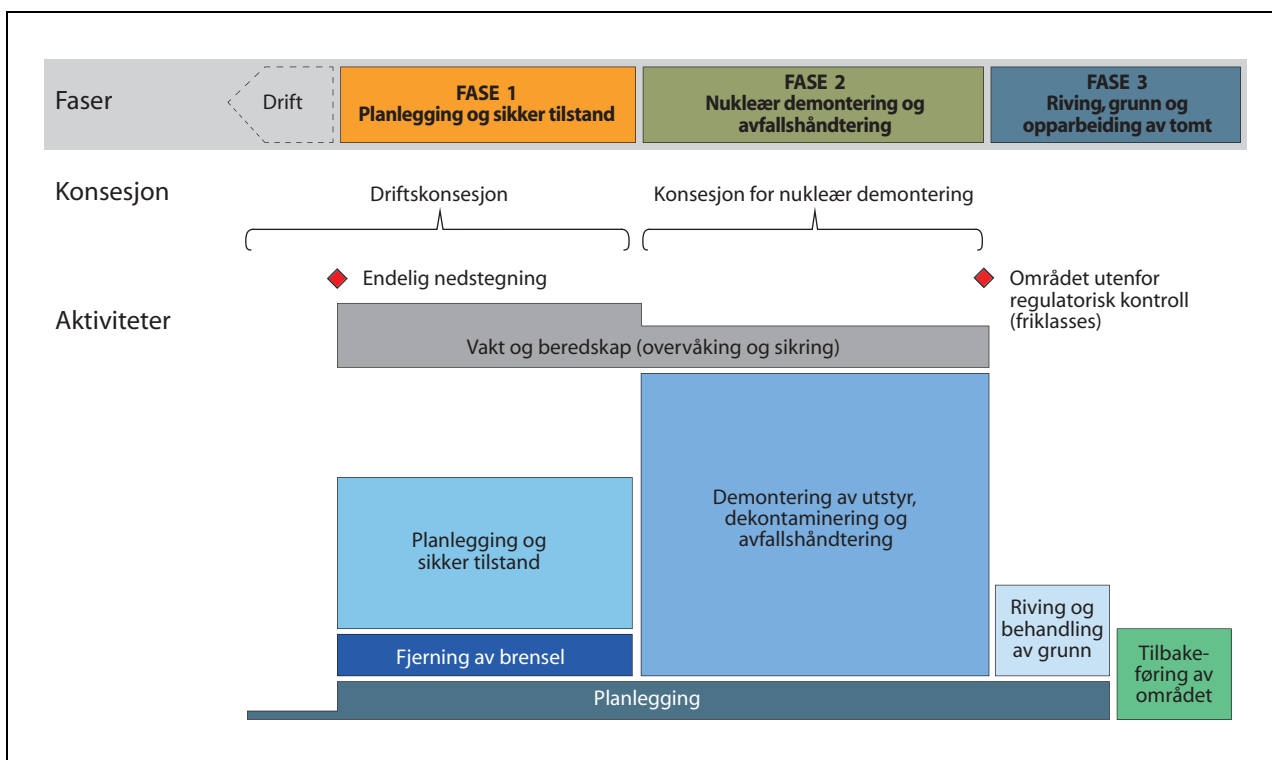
Faser

Drift

FASE 1
Planlegging og sikker tilstand

FASE 2
Nukleær demontering og avfallshåndtering

FASE 3
Riving, grunn og opparbeiding av tomt

Konsesjon

Driftskonsesjon

Konsesjon for nukleær demontering

Endelig nedstegning

Området utenfor regulatorisk kontroll (friklasses)

Aktiviteter

Vakt og beredskap (overvåking og sikring)

Demontering av utstyr, dekontaminering og avfallshåndtering

Planlegging og sikker tilstand

Riving og behandling av grunn

Fjerning av brensel

Tilbakeføring av området

Planlegging